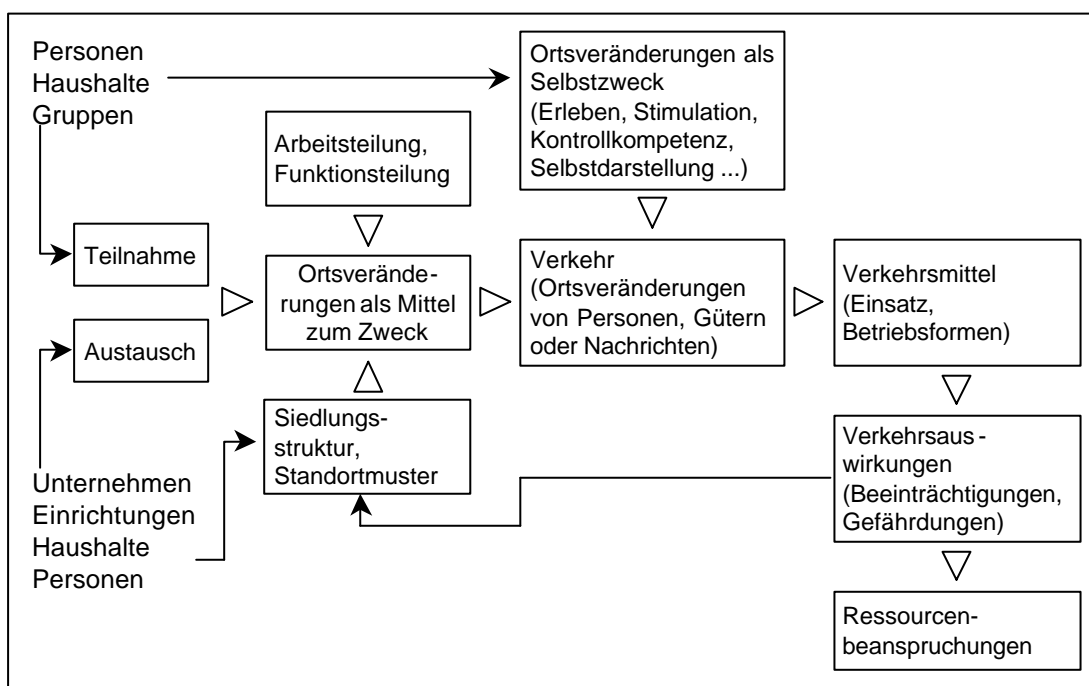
Personen
Haushalte
Gruppen

Ortsveränderungen als Selbstzweck (Erleben, Stimulation, Kontrollkompetenz, Selbstdarstellung ...)

Arbeitsteilung, Funktionsteilung

Teilnahme

Austausch

Ortsveränderungen als Mittel zum Zweck

Verkehr (Ortsveränderungen von Personen, Gütern oder Nachrichten)

Verkehrsmittel (Einsatz, Betriebsformen)

Siedlungsstruktur, Standortmuster

Verkehrsauswirkungen (Beeinträchtigungen, Gefährdungen)

Unternehmen
Einrichtungen
Haushalte
Personen

Ressourcenbeanspruchungen